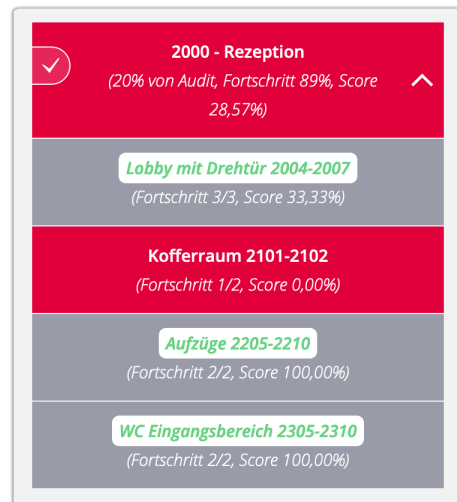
2000 - Rezeption
(20% von Audit, Fortschritt 89%, Score 28,57%)

Lobby mit Drehtür 2004-2007
(Fortschritt 3/3, Score 33,33%)

Kofferraum 2101-2102
(Fortschritt 1/2, Score 0,00%)

Aufzüge 2205-2210
(Fortschritt 2/2, Score 100,00%)

WC Eingangsbereich 2305-2310
(Fortschritt 2/2, Score 100,00%)